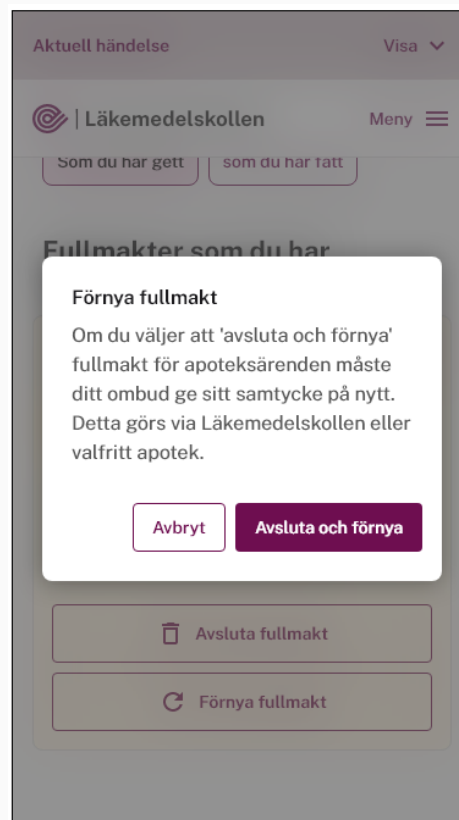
Aktuell händelse

Visa

| Läkemedelskollen

Meny

Som du har gett

som du har fått

Fullmakter som du har

Förnya fullmakt

Om du väljer att 'avsluta och förnya' fullmakt för apoteksärenden måste ditt ombud ge sitt samtycke på nytt. Detta görs via Läkemedelskollen eller valfritt apotek.

Avbryt

Avsluta och förnya

Avsluta fullmakt

Förnya fullmakt